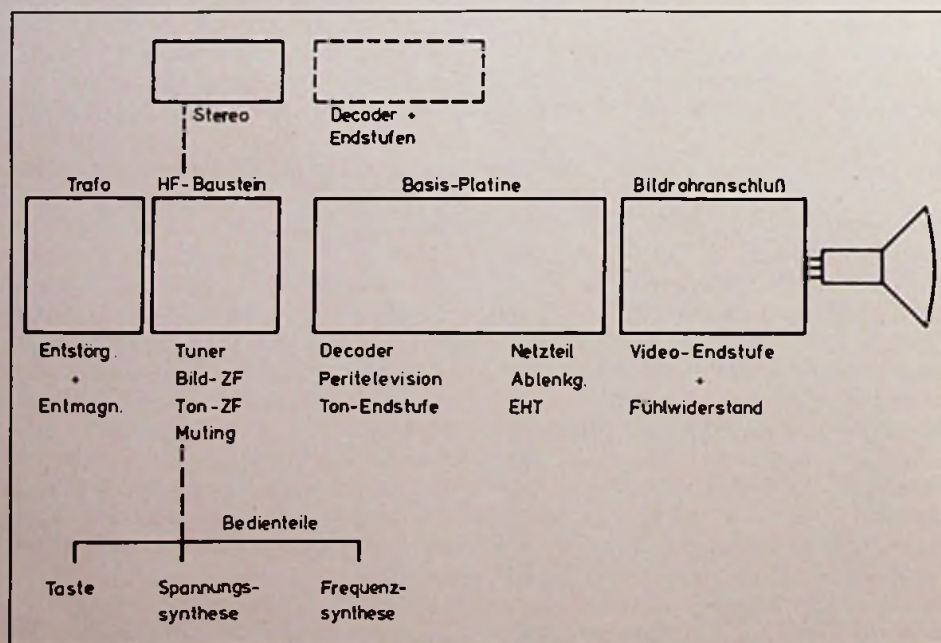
Stereo

Decoder + Endstufen

Trafo

HF-Baustein

Basis-Platine

Bildrohranschluß

Entstörg. + Entmagn.

Tuner
Bild-ZF
Ton-ZF
Muting

Decoder
Peritelevision
Ton-Endstufe

Netzteil
Ablenkg.
EHT

Video-Endstufe + Fühlwiderstand

Bedienteile

Taste

Spannungssynthese

Frequenzsynthese